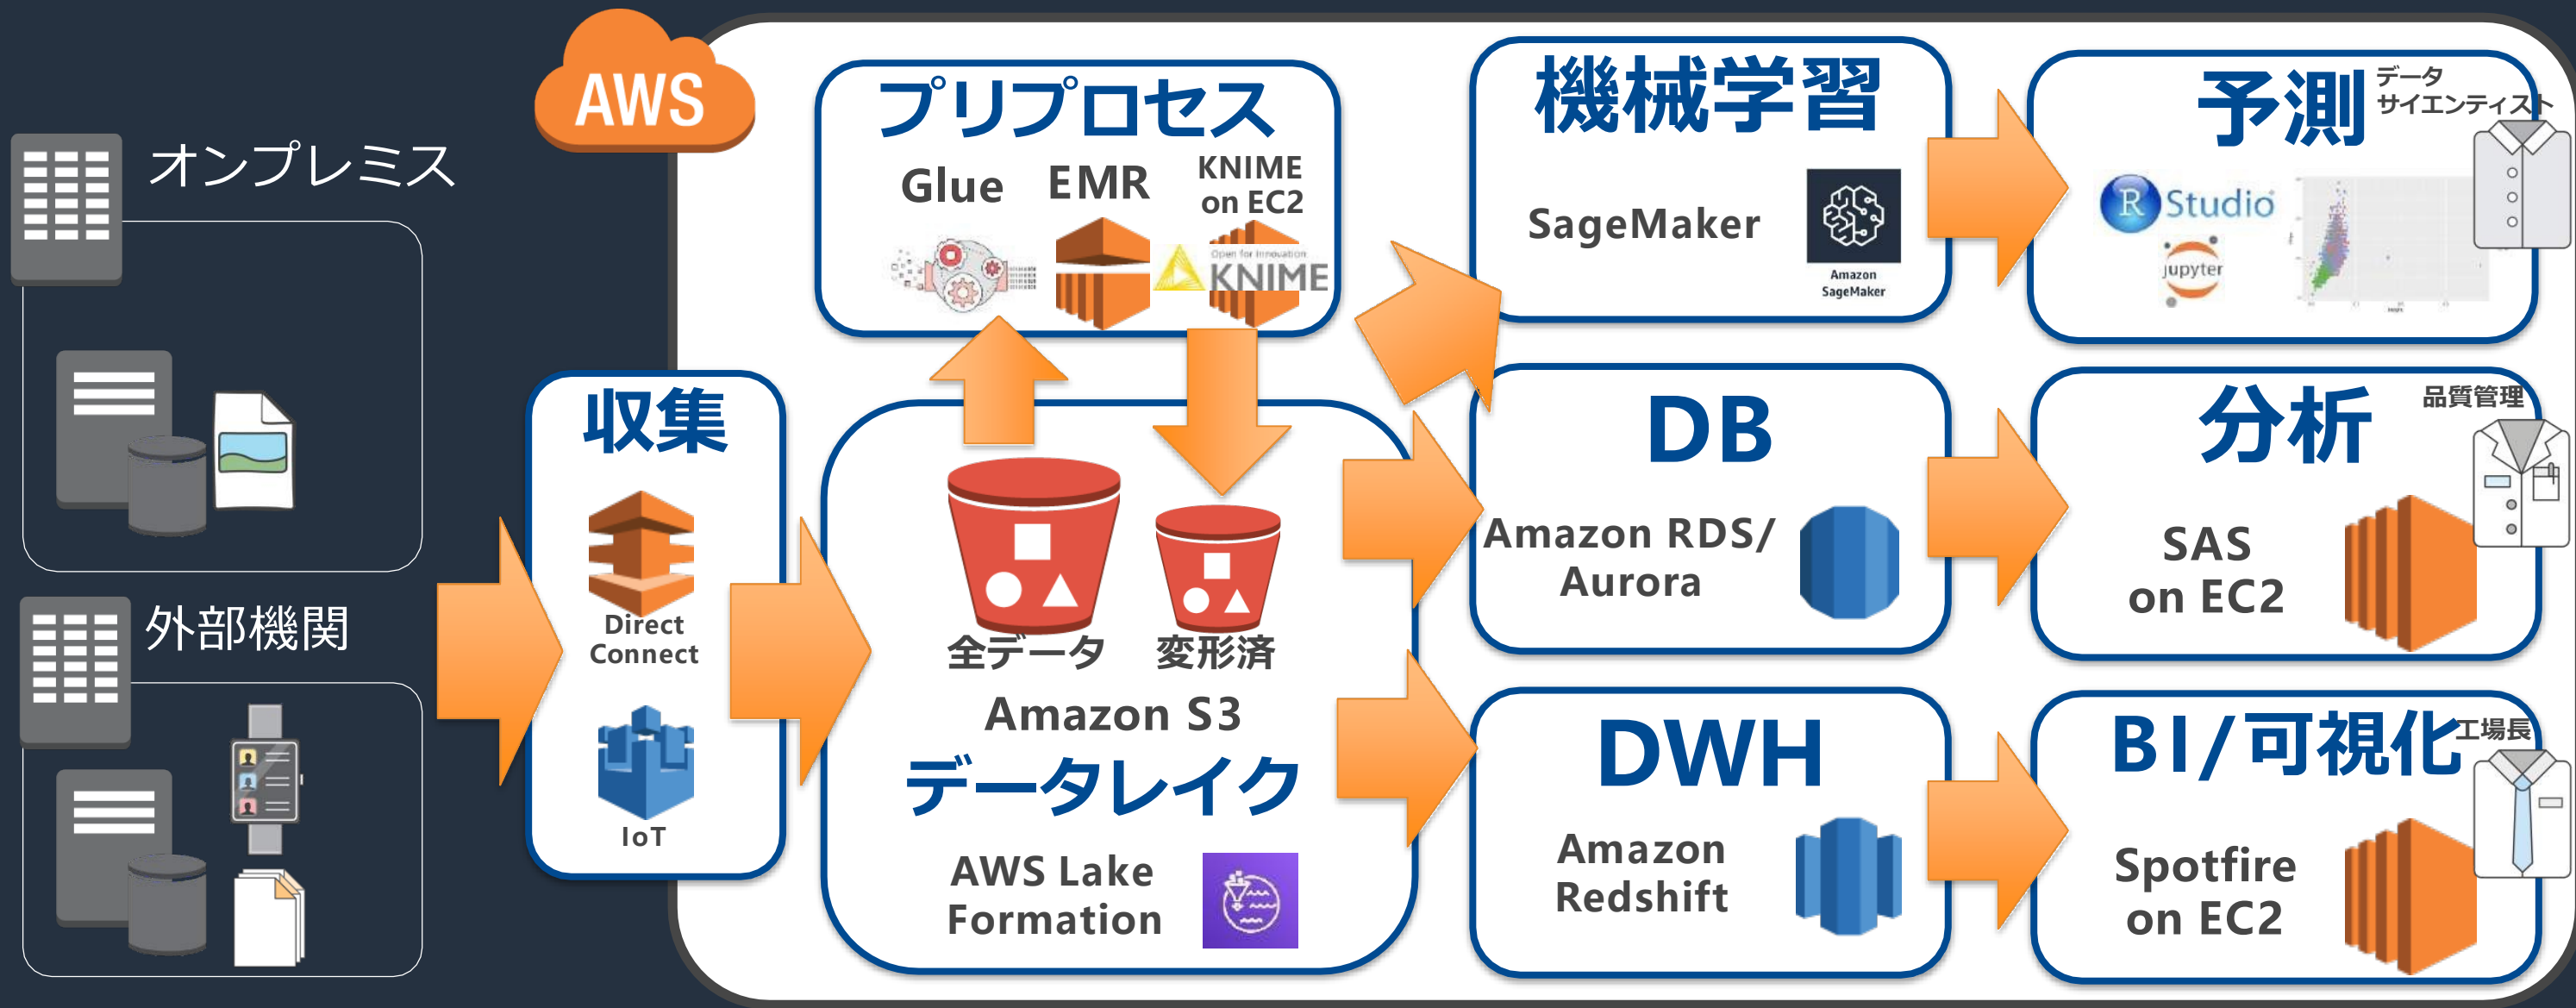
AWS

オンプレミス

外部機関

収集

Direct Connect

IoT

プリプロセス

Glue EMR KNIME on EC2

Open for Innovation KNIME

全データ 変形済

Amazon S3

データレイク

AWS Lake Formation

機械学習

SageMaker

Amazon SageMaker

DB

Amazon RDS/ Aurora

DWH

Amazon Redshift

予測

データ サイエンティスト

R Studio

jupyter

分析

品質管理

SAS on EC2

BI/可視化

工場長

Spotfire on EC2